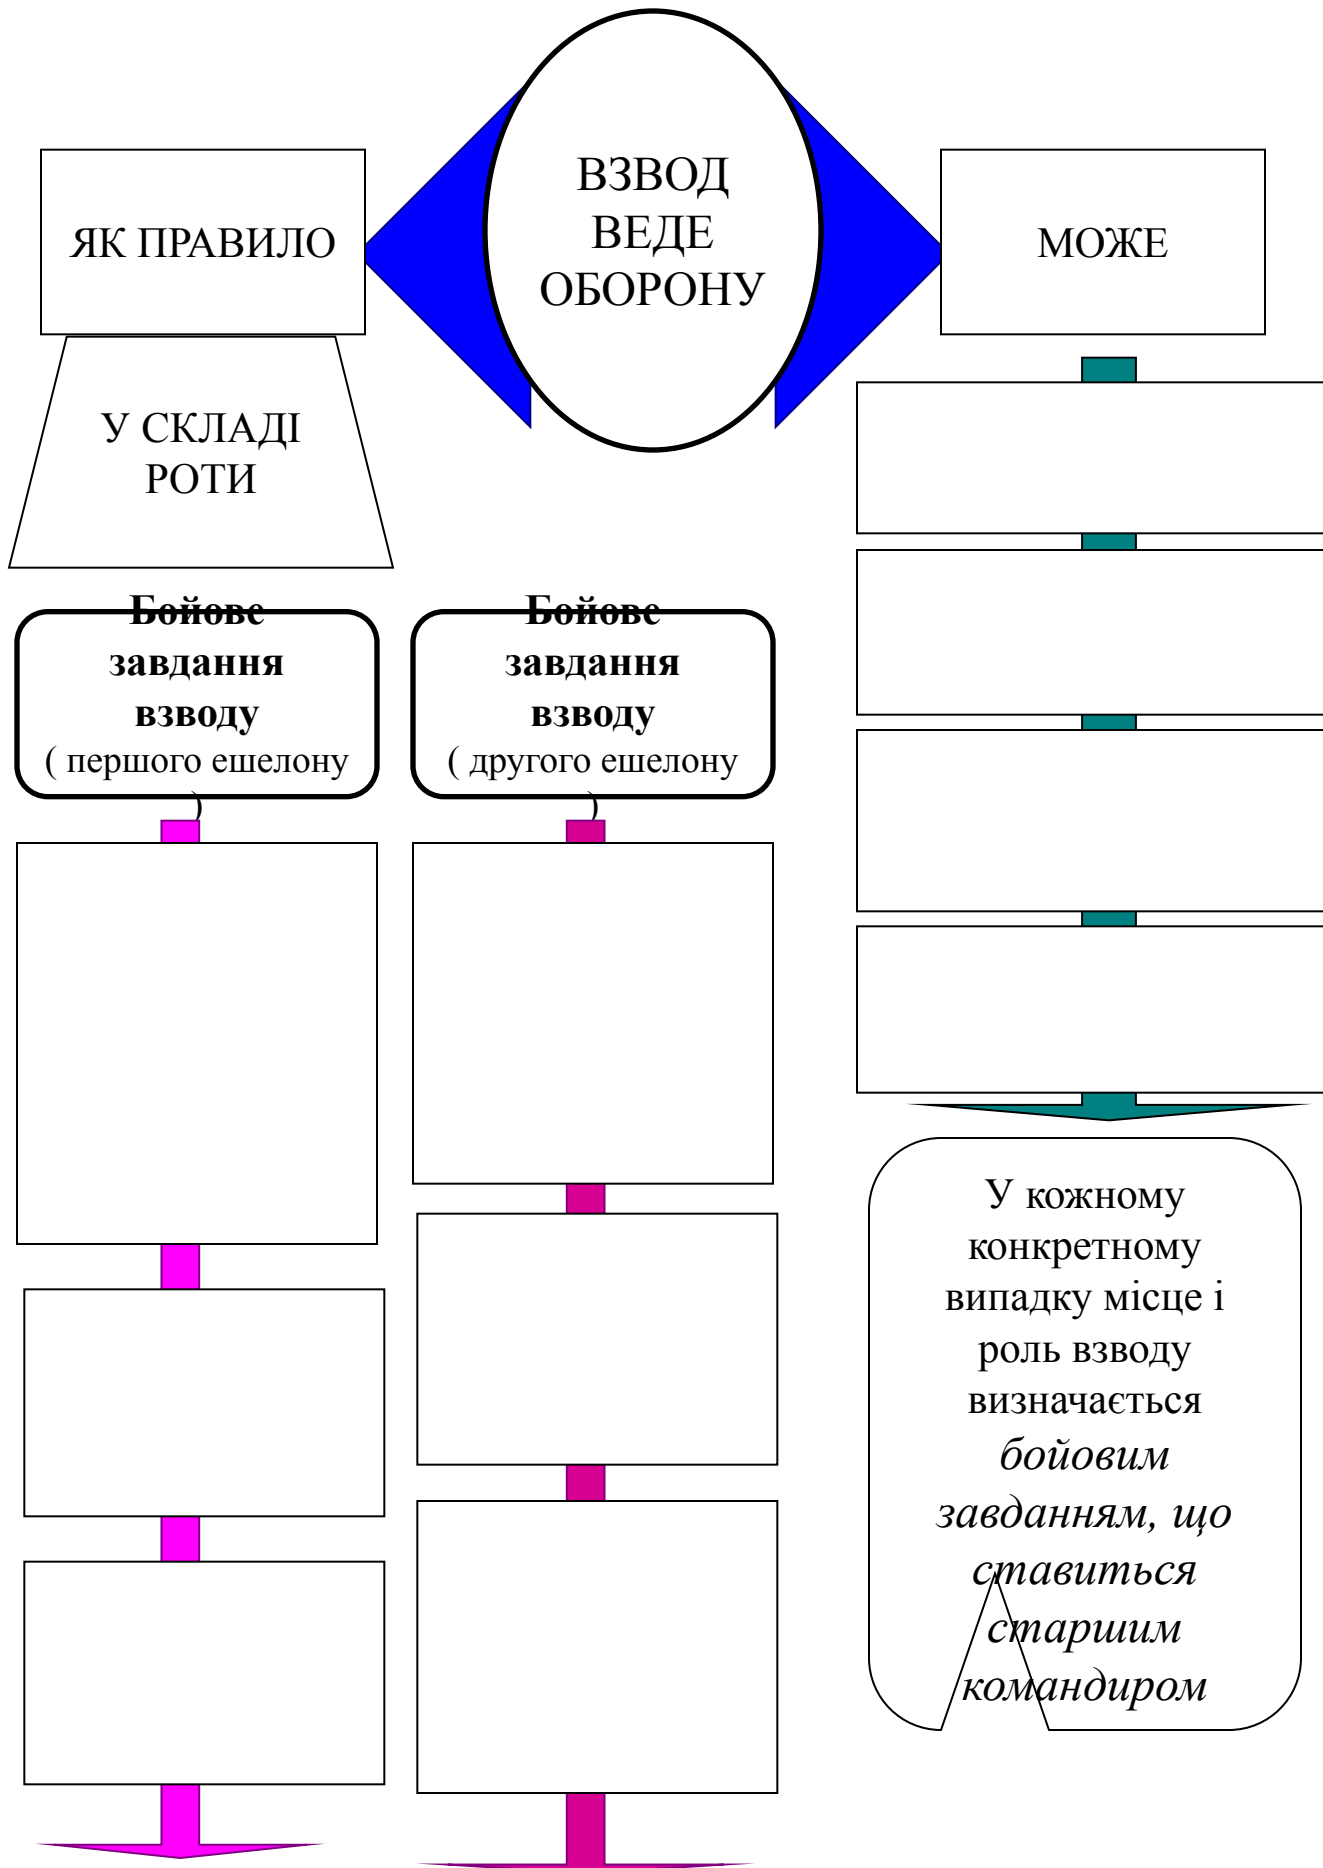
ВЗВОД ВЕДЕ ОБОРОНУ

ЯК ПРАВИЛО

МОЖЕ

У СКЛАДІ РОТИ

**Бойове завдання взводу** ( першого ешелону )

**Бойове завдання взводу** ( другого ешелону )

У кожному конкретному випадку місце і роль взводу визначається *бойовим завданням, що ставиться старшим командиром*